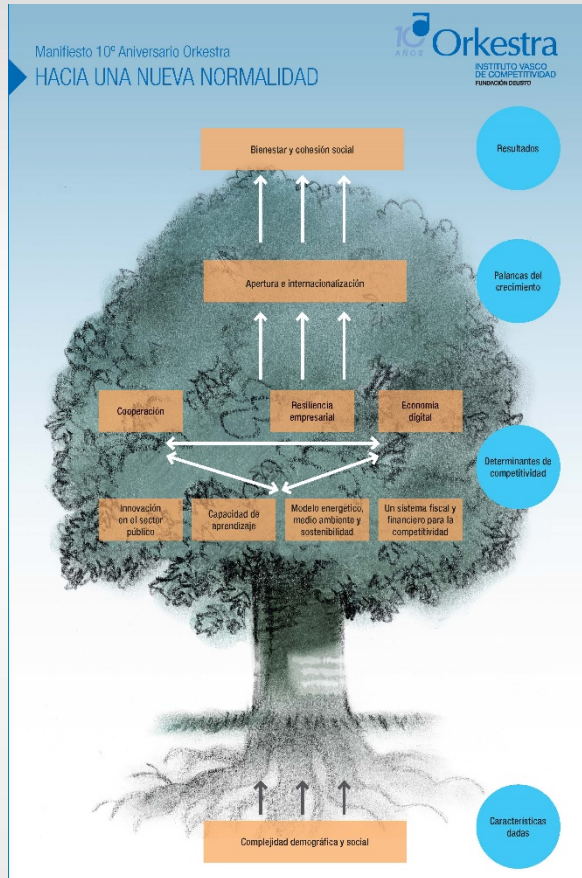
Manifiesto 10º Aniversario Orkestra

HACIA UNA NUEVA NORMALIDAD

10 AÑOS Orkestra
INSTITUTO VASCO DE COMPETITIVIDAD
FUNDACIÓN DEUSTO

Bienestar y cohesión social

Resultados

Apertura e internacionalización

Palancas del crecimiento

Cooperación

Resiliencia empresarial

Economía digital

Determinantes de competitividad

Innovación en el sector público

Capacidad de aprendizaje

Modelo energético, medio ambiente y sostenibilidad

Un sistema fiscal y financiero para la competitividad

Complejidad demográfica y social

Características dadas